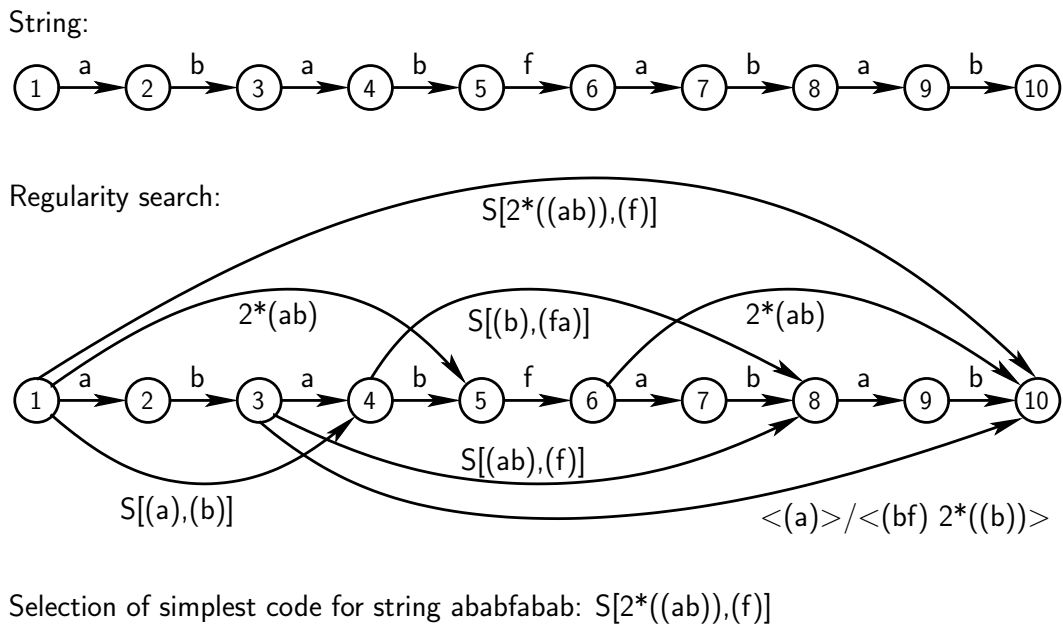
String:

1 a 2 b 3 a 4 b 5 f 6 a 7 b 8 a 9 b 10

Regularity search:

S[2*((ab)),(f)]

2*(ab)

S[(b),(fa)]

2*(ab)

1 a 2 b 3 a 4 b 5 f 6 a 7 b 8 a 9 b 10

S[(ab),(f)]

S[(a),(b)]

<(a)>/<(bf) 2*((b))>

Selection of simplest code for string ababfabab: S[2*((ab)),(f)]